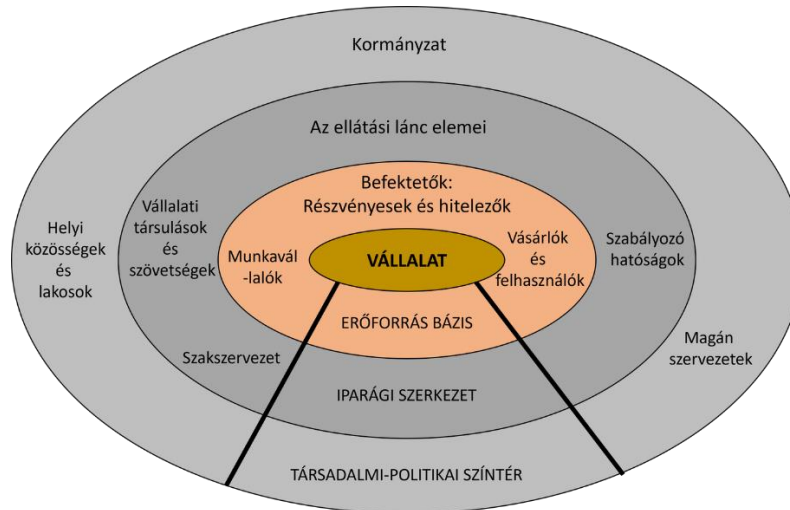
Kormányzat

Az ellátási lánc elemei

Befektetők: Részvényesek és hitelezők

Helyi közösségek és lakosok

Vállalati társulások és szövetségek

Munkavál-lalók

VÁLLALAT

Vásárlók és felhasználók

Szabályozó hatóságok

ERŐFORRÁS BÁZIS

Magán szervezetek

Szakszervezet

IPARÁGI SZERKEZET

TÁRSADALMI-POLITIKAI SZÍNTÉR